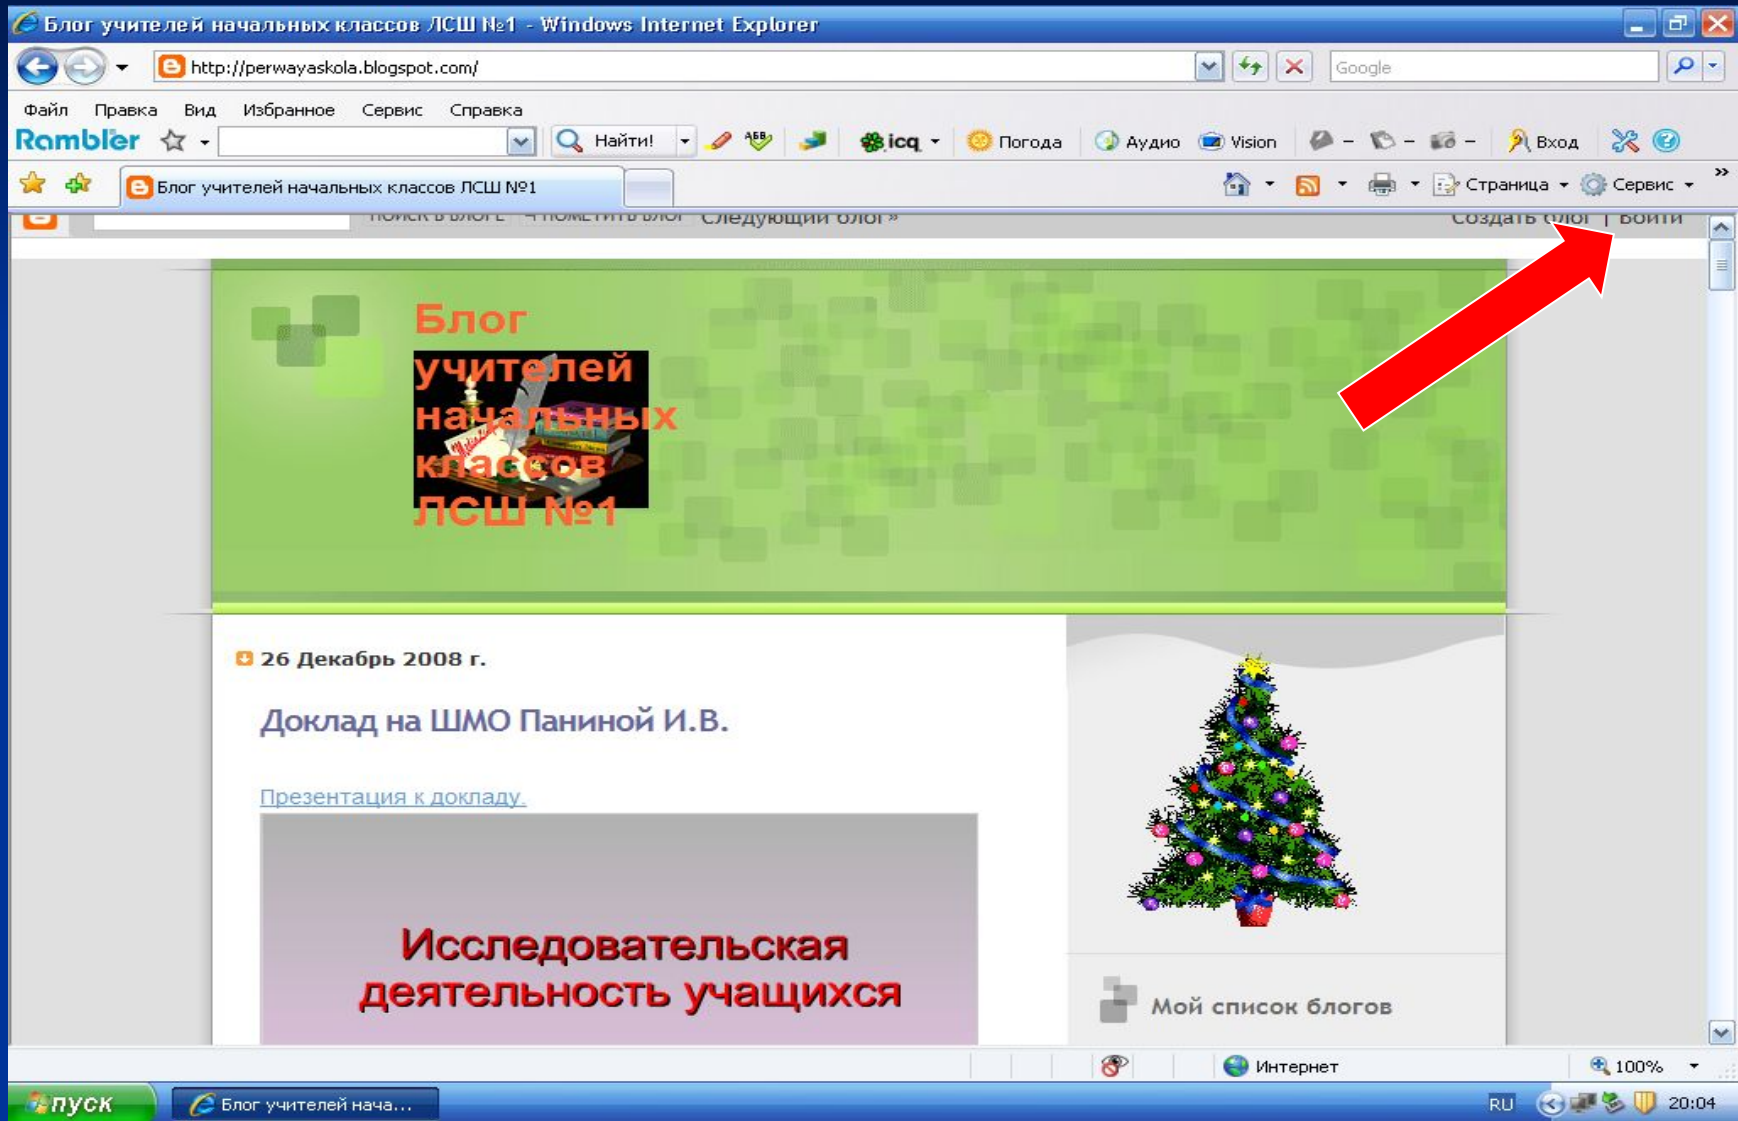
Блог учителей начальных классов ЛСШ №1 - Windows Internet Explorer

http://perwayaskola.blogspot.com/

Google

Файл Правка Вид Избранное Сервис Справка

Rambler Найти! icq Погода Аудио Vision Вход

Блог учителей начальных классов ЛСШ №1

Страница Сервис

ПОИСК В БЛОГЕ ОТМЕТИТЬ БЛОГ Следующий блог» Создать блог | Войти

Блог учителей начальных классов ЛСШ №1

26 Декабрь 2008 г.

Доклад на ШМО Паниной И.В.

Презентация к докладу.

Исследовательская деятельность учащихся

Мой список блогов

Интернет

100%

пуск

Блог учителей нача...

RU

20:04